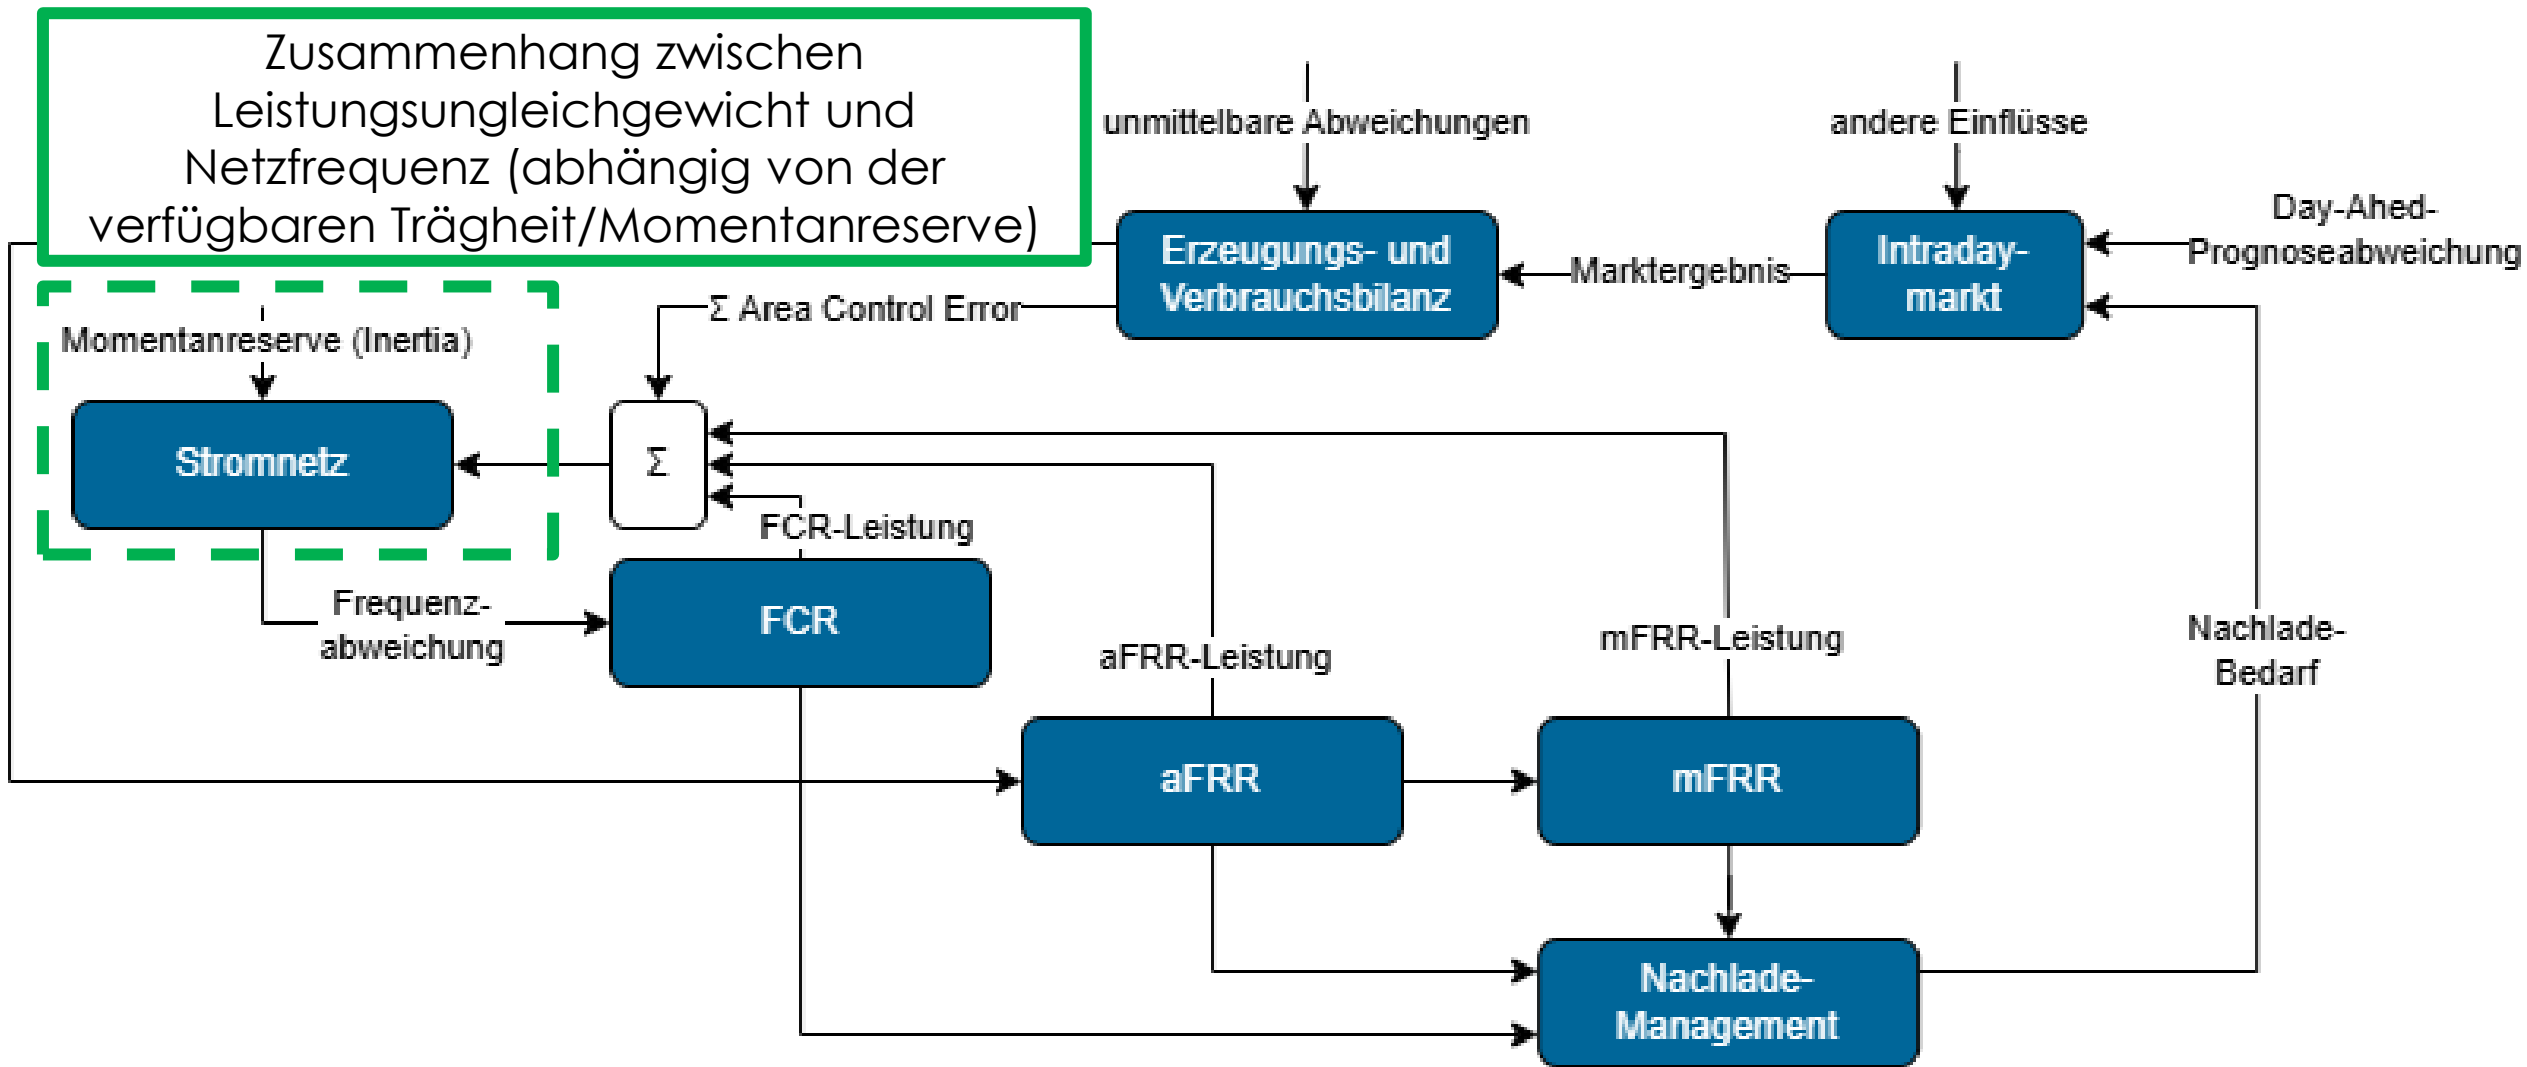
Zusammenhang zwischen Leistungsungleichgewicht und Netzfrequenz (abhängig von der verfügbaren Trägheit/Momentanreserve)

unmittelbare Abweichungen

andere Einflüsse

Day-Ahed-Prognoseabweichung

Erzeugungs- und Verbrauchsbilanz

Marktergebnis

Intraday-markt

Σ Area Control Error

Momentanreserve (Inertia)

Stromnetz

Σ

FCR-Leistung

Frequenz-abweichung

FCR

aFRR-Leistung

mFRR-Leistung

Nachlade-Bedarf

aFRR

mFRR

Nachlade-Management